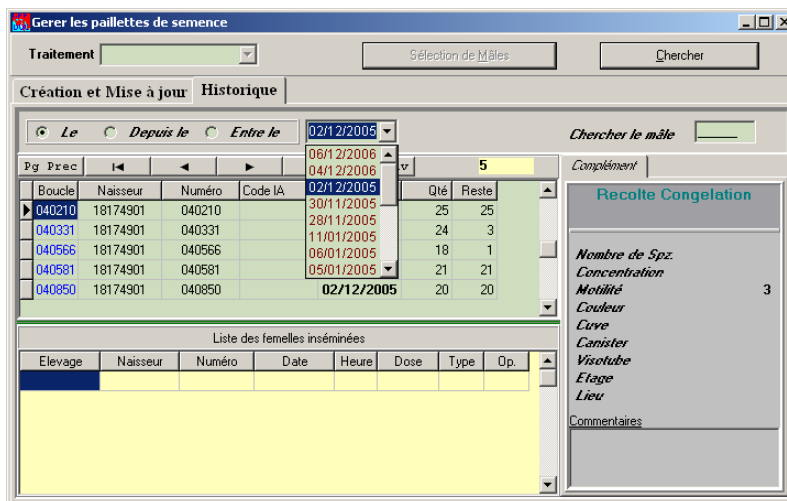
Gerer les paillettes de semence

Traitement

Sélection de Mâles

Chercher

Création et Mise à jour

Historique

Le   Depuis le   Entre le

02/12/2005

Chercher le mâle

Pg Prec

5

06/12/2006
04/12/2006
02/12/2005
30/11/2005
28/11/2005
11/01/2005
06/01/2005
05/01/2005

| Boucle | Naisseur | Numéro | Code IA | | Qté | Reste |
|---|---|---|---|---|---|---|
| 040210 | 18174901 | 040210 | | | 25 | 25 |
| 040331 | 18174901 | 040331 | | | 24 | 3 |
| 040566 | 18174901 | 040566 | | | 18 | 1 |
| 040581 | 18174901 | 040581 | | | 21 | 21 |
| 040850 | 18174901 | 040850 | | 02/12/2005 | 20 | 20 |

Liste des femelles inséminées

| Elevage | Naisseur | Numéro | Date | Heure | Dose | Type | Op. |
|---|---|---|---|---|---|---|---|
| | | | | | | | |

Complément

Recolte Congelation

Nombre de Spz.
Concentration
Motilité 3
Couleur
Cuve
Canister
Visotube
Etage
Lieu

Commentaires